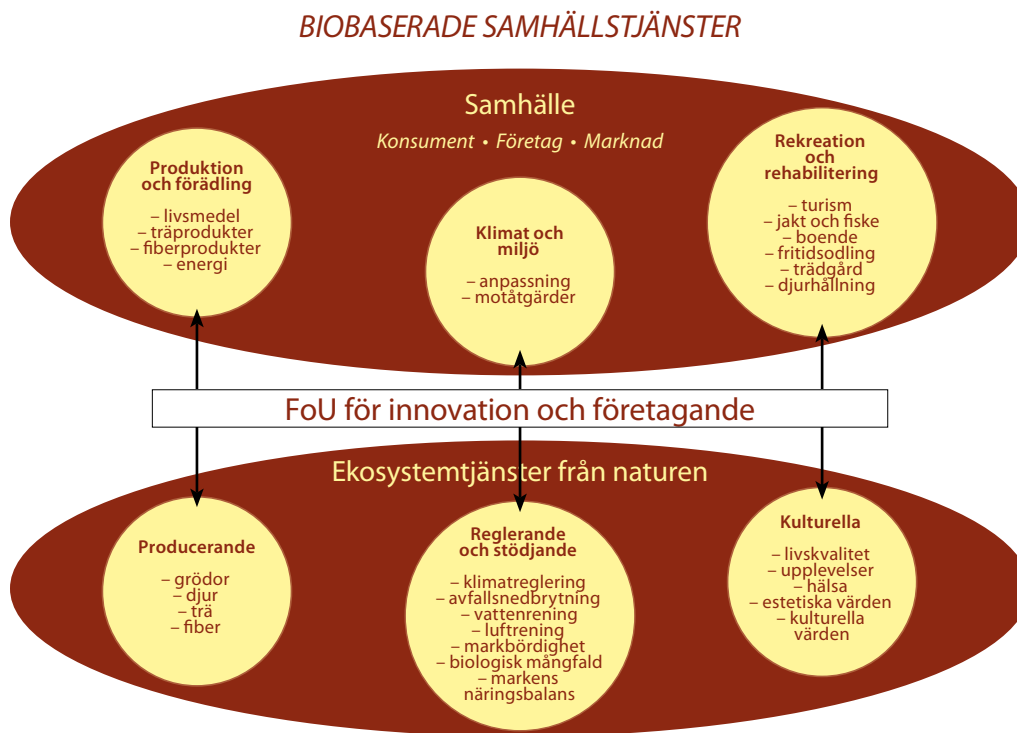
BIOBASERADE SAMHÄLLSTJÄNSTER

Samhälle

Konsument • Företag • Marknad

Produktion och förädling

– livsmedel
– träprodukter
– fiberprodukter
– energi

Klimat och miljö

– anpassning
– motåtgärder

Rekreation och rehabilitering

– turism
– jakt och fiske
– boende
– fritidsodling
– trädgård
– djurhållning

FoU för innovation och företagande

Ekosystemtjänster från naturen

Producerande

– grödor
– djur
– trä
– fiber

Reglerande och stödjande

– klimatreglering
– avfallsnedbrytning
– vattenrening
– luftrening
– markbördighet
– biologisk mångfald
– markens näringsbalans

Kulturella

– livskvalitet
– upplevelser
– hälsa
– estetiska värden
– kulturella värden